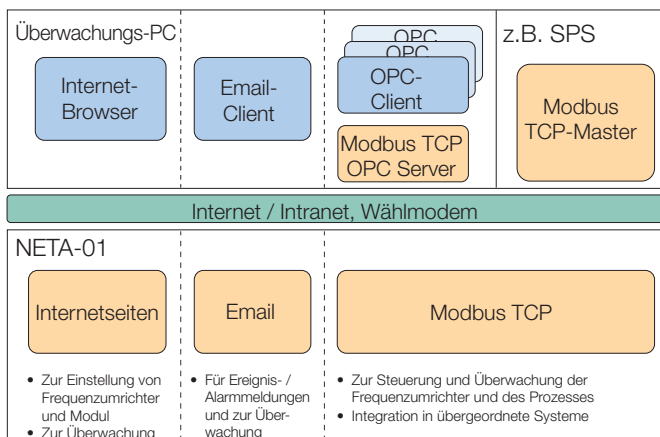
Überwachungs-PC

Internet-Browser

Email-Client

OPC

OPC

OPC-Client

Modbus TCP OPC Server

z.B. SPS

Modbus TCP-Master

Internet / Intranet, Wählmodem

NETA-01

Internetseiten

Email

Modbus TCP

- Zur Einstellung von Frequenzumrichter und Modul
- Zur Überwachung

- Für Ereignis- / Alarmmeldungen und zur Überwachung

- Zur Steuerung und Überwachung der Frequenzumrichter und des Prozesses
- Integration in übergeordnete Systeme